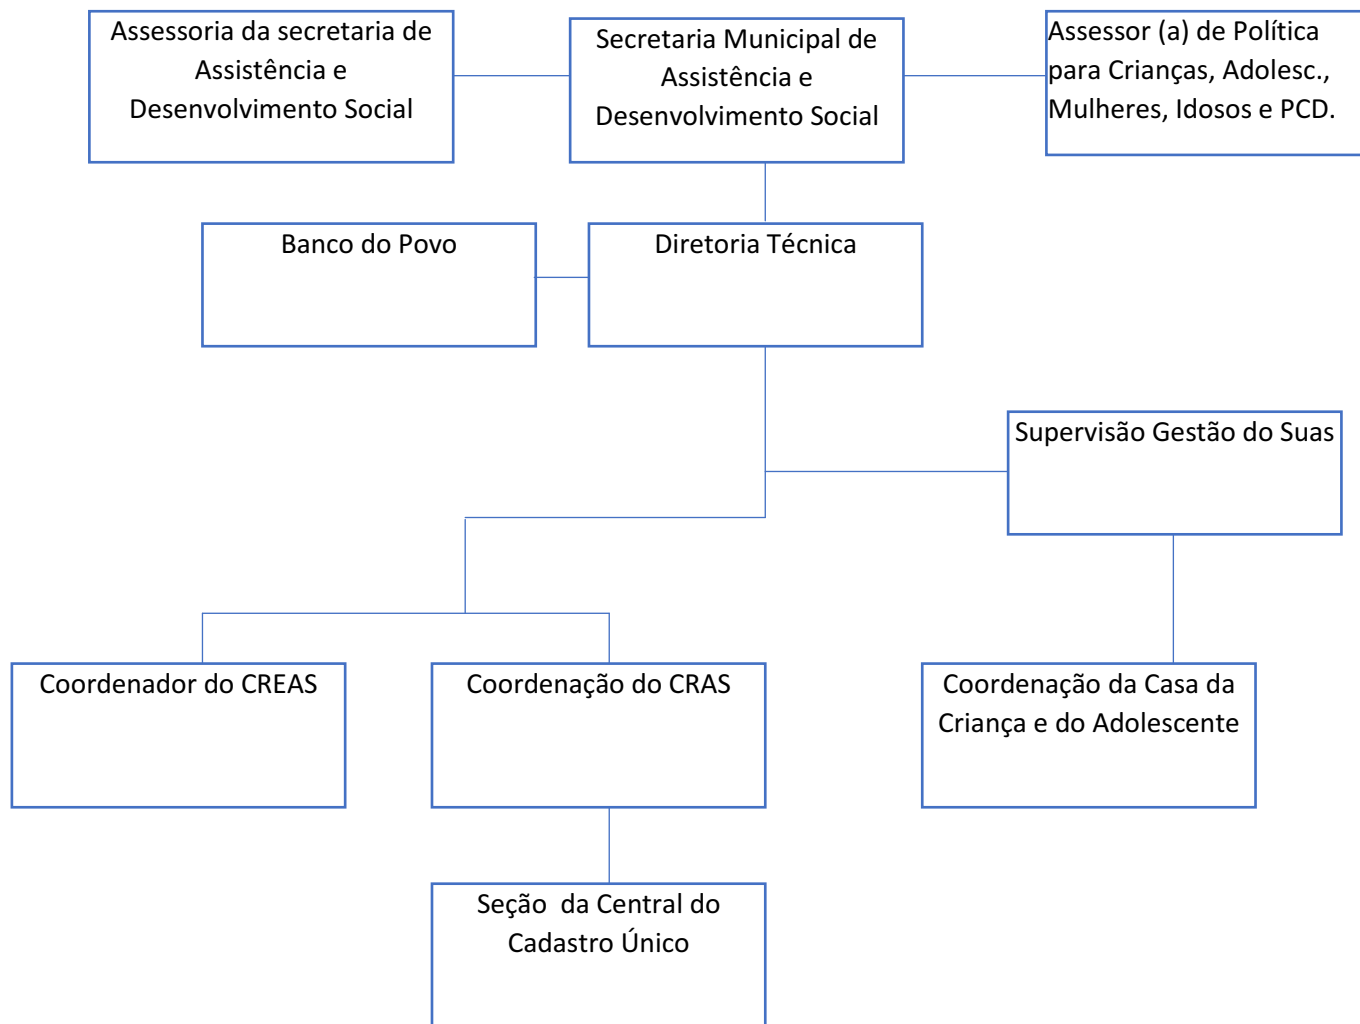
Assessoria da secretaria de Assistência e Desenvolvimento Social

Secretaria Municipal de Assistência e Desenvolvimento Social

Assessor (a) de Política para Crianças, Adolesc., Mulheres, Idosos e PCD.

Banco do Povo

Diretoria Técnica

Supervisão Gestão do Suas

Coordenador do CREAS

Coordenação do CRAS

Coordenação da Casa da Criança e do Adolescente

Seção da Central do Cadastro Único